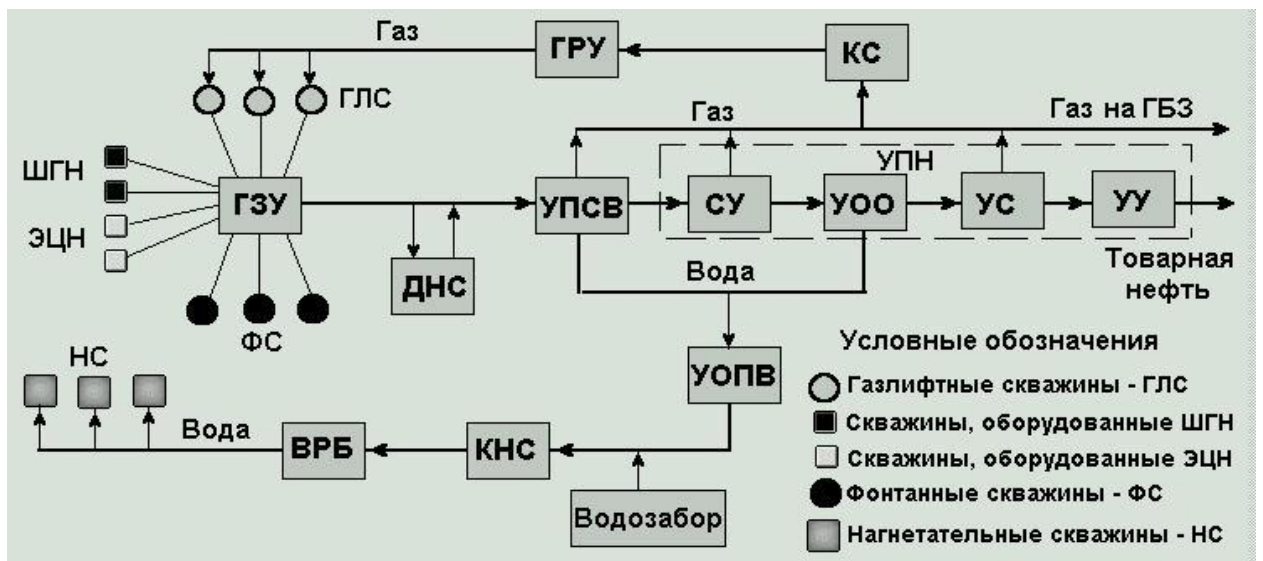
Газ
ГРУ
КС
ГЛС
Газ
Газ на ГБЗ
УПН
ШГН
ЭЦН
ГЗУ
УПСВ
СУ
УОО
УС
УУ
ДНС
Вода
Товарная нефть
ФС
УОПВ
Условные обозначения
НС
Газлифтные скважины - ГЛС
Скважины, оборудованные ШГН
Вода
ВРБ
КНС
Скважины, оборудованные ЭЦН
Фонтанные скважины - ФС
Водозабор
Нагнетательные скважины - НС